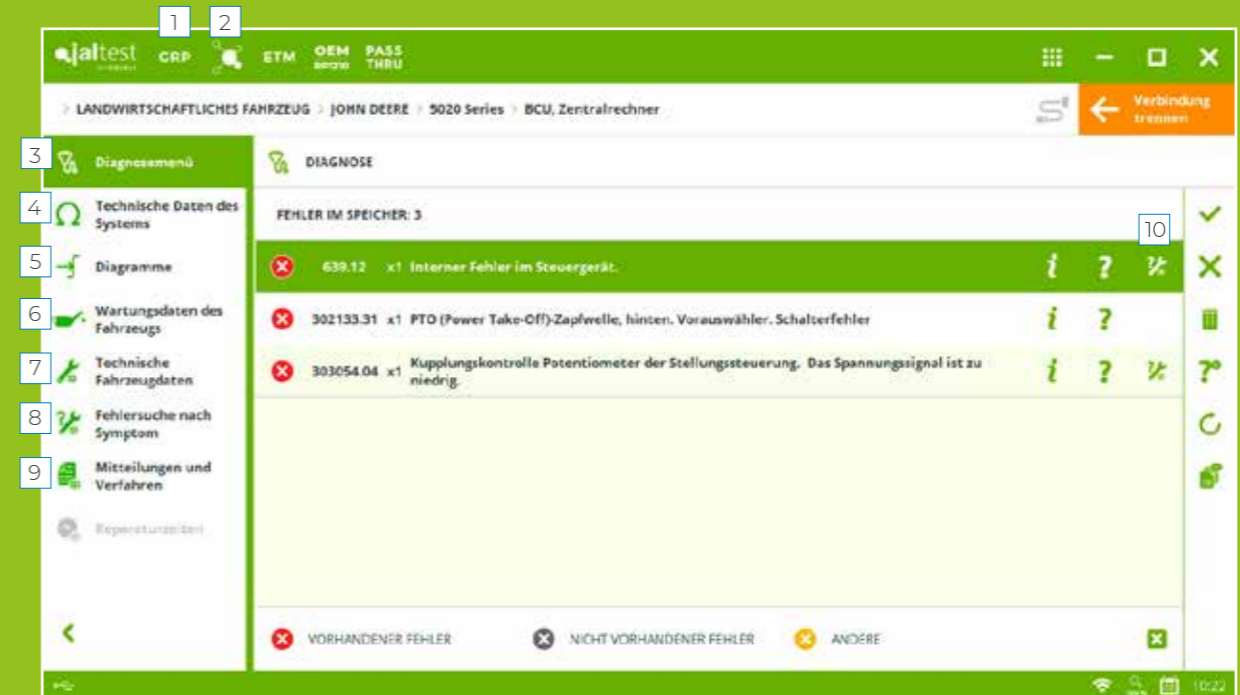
1 2

jaltest CRP ETM OEM PASS THRU

> LANDWIRTSCHAFTLICHES FAHRZEUG > JOHN DEERE > 5020 Series > BCU, Zentralrechner

Verbindung trennen

3 Diagnosemenü

4 Technische Daten des Systems

5 Diagramme

6 Wartungsdaten des Fahrzeugs

7 Technische Fahrzeugdaten

8 Fehlersuche nach Symptom

9 Mitteilungen und Verfahren

Reparaturzeiten

DIAGNOSE

FEHLER IM SPEICHER: 3

10

639.12 x1 Interner Fehler im Steuergerät.

302133.31 x1 PTO (Power Take-Off)-Zapfwelle, hinten. Vorauswähler. Schalterfehler

303054.04 x1 Kupplungskontrolle Potentiometer der Stellungssteuerung. Das Spannungssignal ist zu niedrig.

VORHANDENER FEHLER NICHT VORHANDENER FEHLER ANDERE

10:22